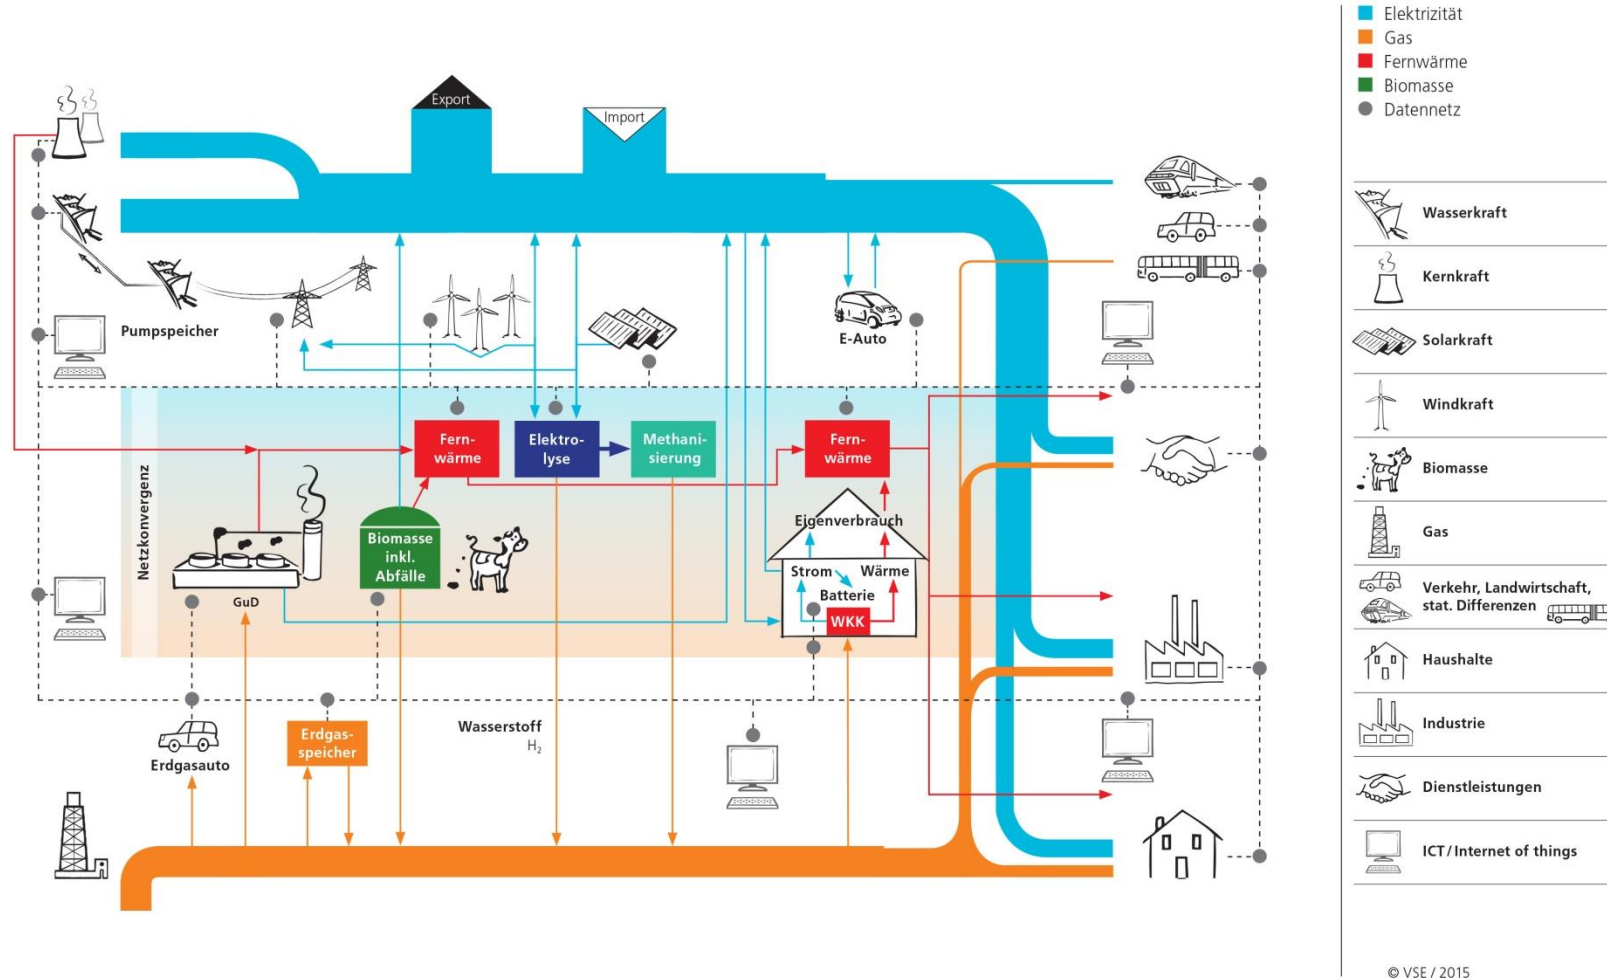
Elektrizität
Gas
Fernwärme
Biomasse
Datennetz

Export
Import

Pumpspeicher
E-Auto

Netzkonvergenz

Fernwärme
Elektrolyse
Methanisierung
Fernwärme

Eigenverbrauch
Strom
Wärme
Batterie
WKK

Biomasse inkl. Abfälle
GuD

Erdgasauto
Erdgasspeicher
Wasserstoff
$H_2$

Wasserkraft
Kernkraft
Solarkraft
Windkraft
Biomasse
Gas
Verkehr, Landwirtschaft, stat. Differenzen
Haushalte
Industrie
Dienstleistungen
ICT / Internet of things

© VSE / 2015